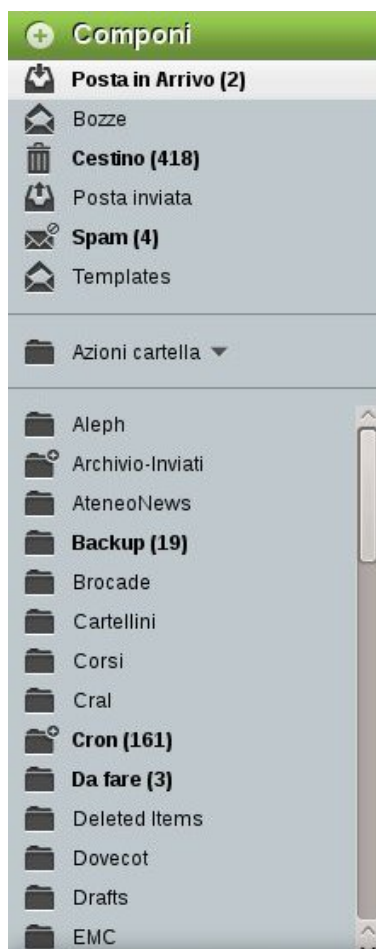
Componi

Posta in Arrivo (2)
Bozze
Cestino (418)
Posta inviata
Spam (4)
Templates

Azioni cartella

Aleph
Archivio-Inviati
AteneoNews
Backup (19)
Brocade
Cartellini
Corsi
Cral
Cron (161)
Da fare (3)
Deleted Items
Dovecot
Drafts
EMC